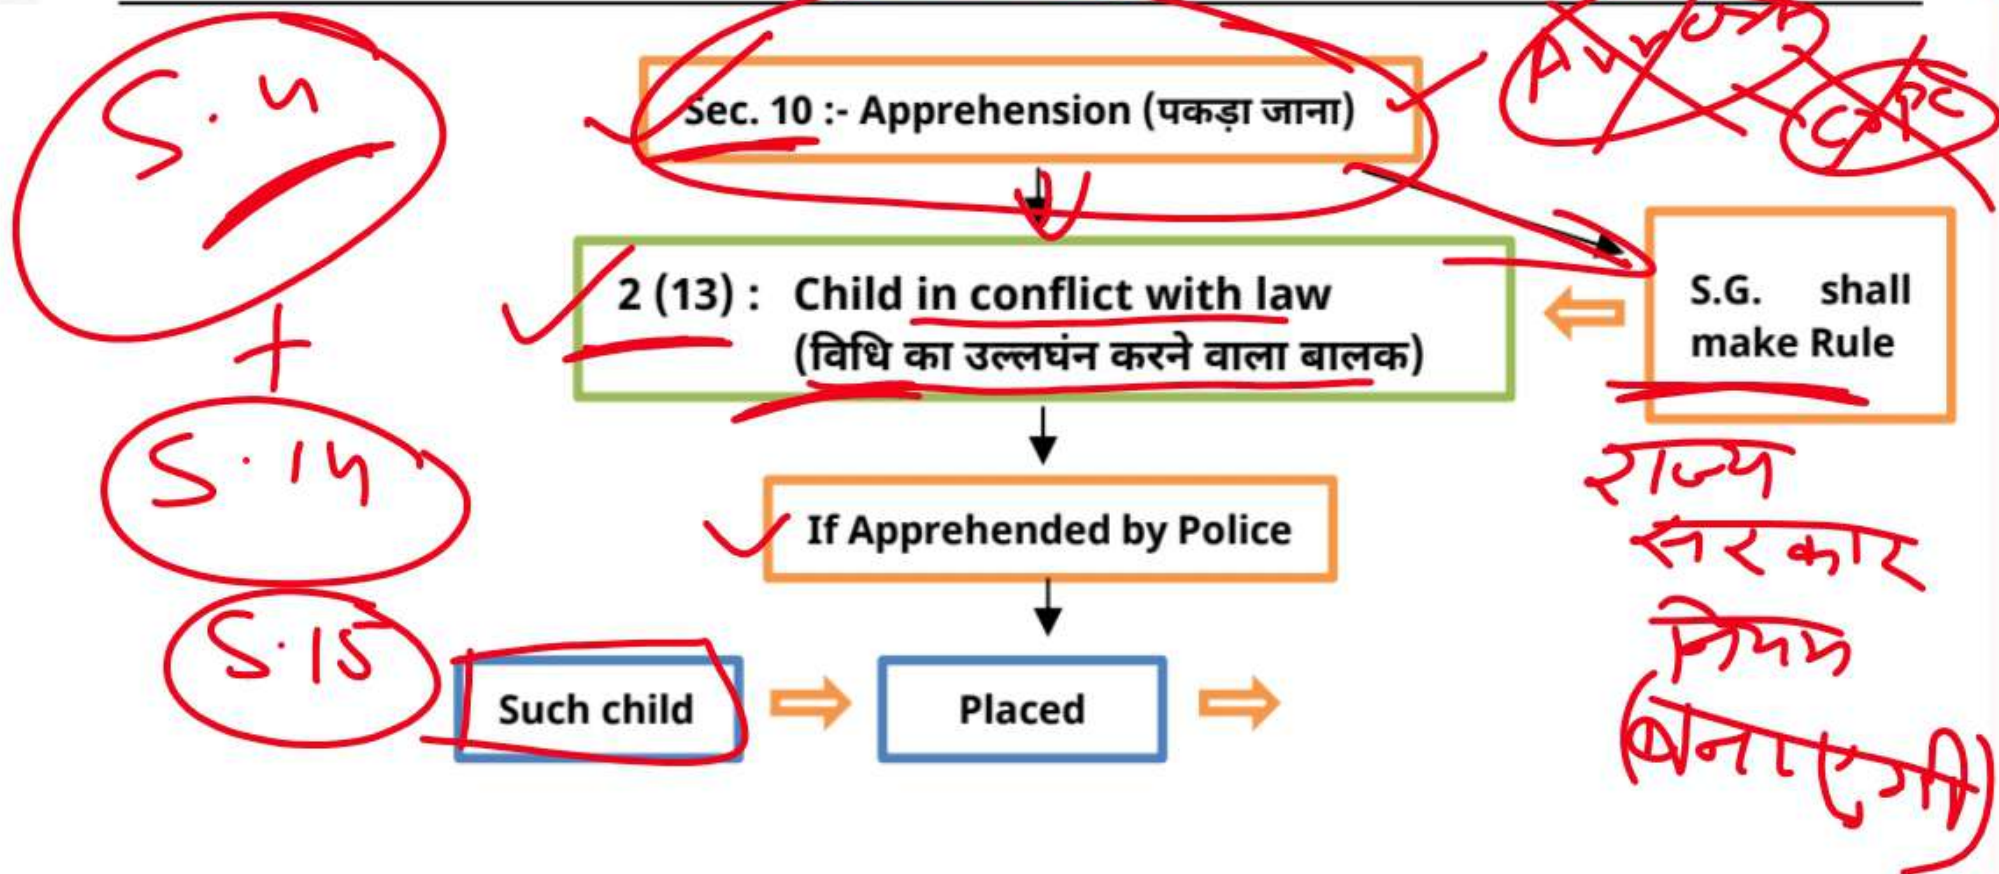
S.4

+

S.14

S.15

Sec. 10 :- Apprehension (पकड़ा जाना)

2 (13) : Child in conflict with law (विधि का उल्लघंन करने वाला बालक)

If Apprehended by Police

Such child

Placed

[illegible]

S.G. shall make Rule

राज्य सरकार नियम (बनाएगी)